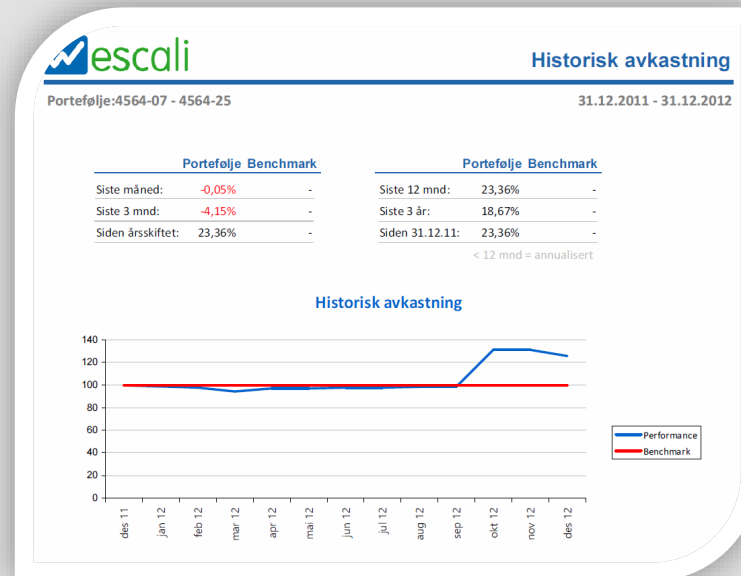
escali

Historisk avkastning

Portefølje:4564-07 - 4564-25

31.12.2011 - 31.12.2012

| | Portefølje | Benchmark |
|---|---|---|
| Siste måned: | -0,05% | - |
| Siste 3 mnd: | -4,15% | - |
| Siden årsskiftet: | 23,36% | - |

| | Portefølje | Benchmark |
|---|---|---|
| Siste 12 mnd: | 23,36% | - |
| Siste 3 år: | 18,67% | - |
| Siden 31.12.11: | 23,36% | - |

< 12 mnd = annualisert

Historisk avkastning

140
120
100
80
60
40
20
0

des 11
jan 12
feb 12
mar 12
apr 12
mai 12
jun 12
jul 12
aug 12
sep 12
okt 12
nov 12
des 12

Performance
Benchmark